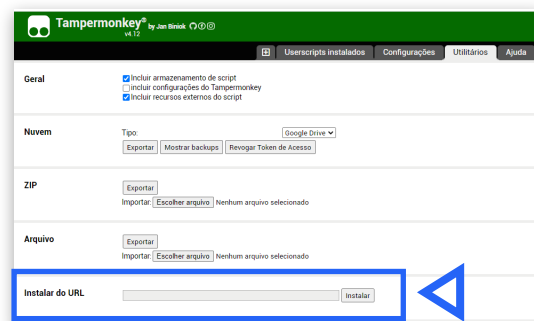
Tampermonkey® by Jan Biniok
v4.12

Userscripts instalados | Configurações | Utilitários | Ajuda

Geral
Incluir armazenamento de script
incluir configurações do Tampermonkey
Incluir recursos externos do script

Nuvem
Tipo: Google Drive
Exportar | Mostrar backups | Revogar Token de Acesso

ZIP
Exportar
Importar: Escolher arquivo Nenhum arquivo selecionado

Arquivo
Exportar
Importar: Escolher arquivo Nenhum arquivo selecionado

Instalar do URL
Instalar